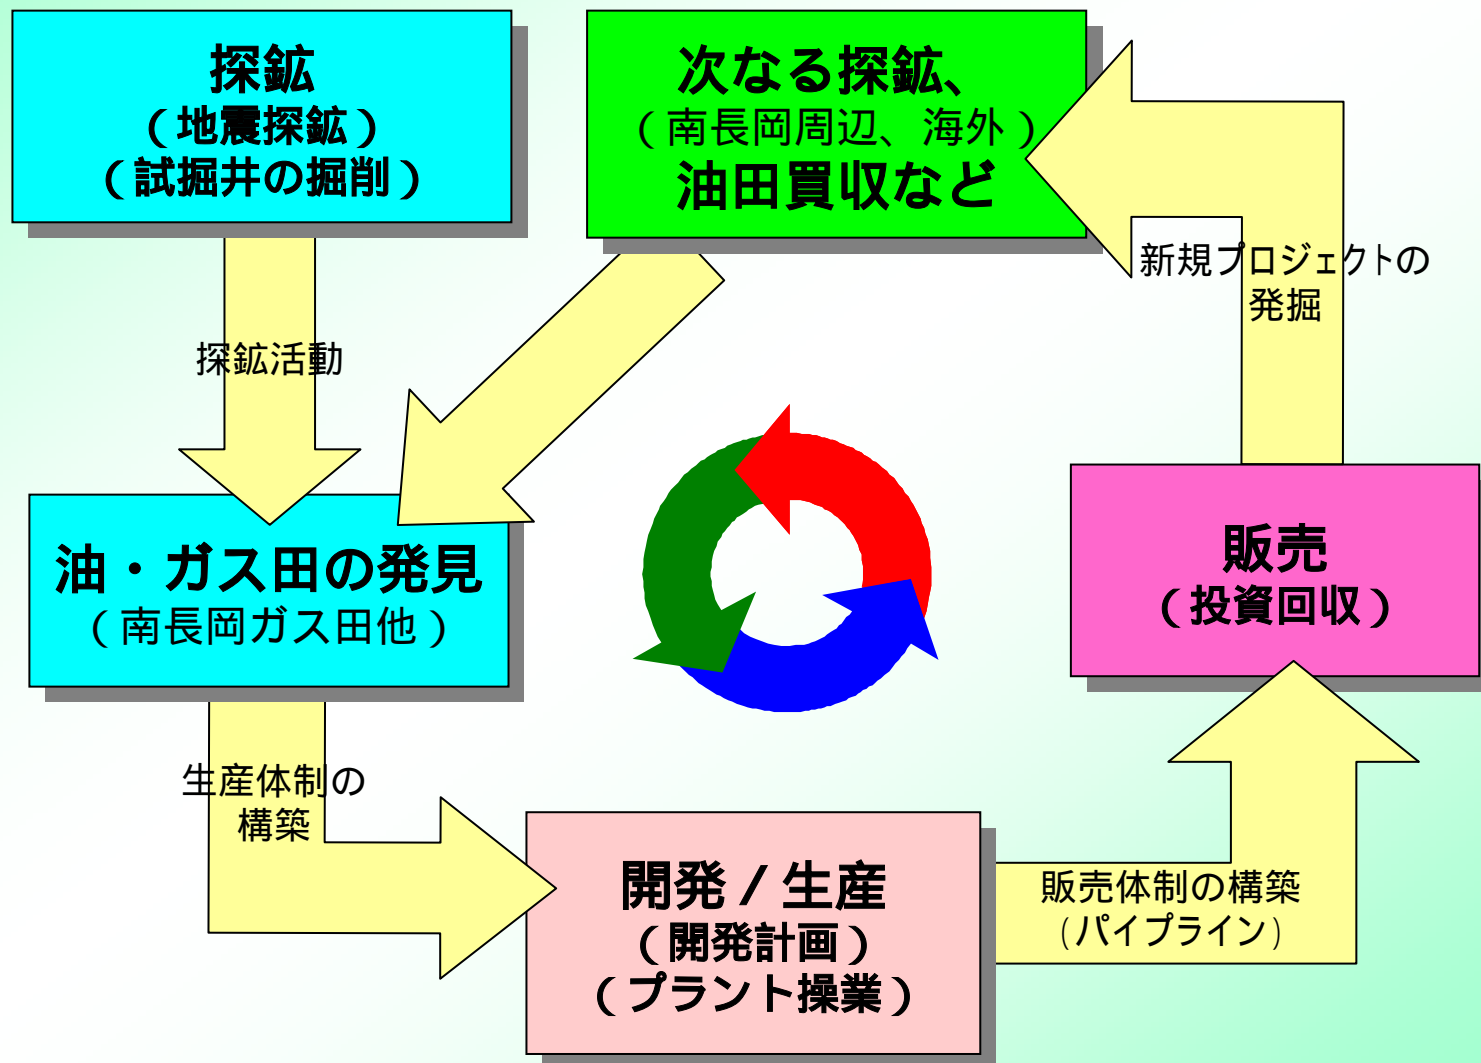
探鉱
（地震探鉱）
（試掘井の掘削）

次なる探鉱、
（南長岡周辺、海外）
油田買収など

新規プロジェクトの
発掘

探鉱活動

油・ガス田の発見
（南長岡ガス田他）

販売
（投資回収）

生産体制の
構築

開発／生産
（開発計画）
（プラント操業）

販売体制の構築
（パイプライン）